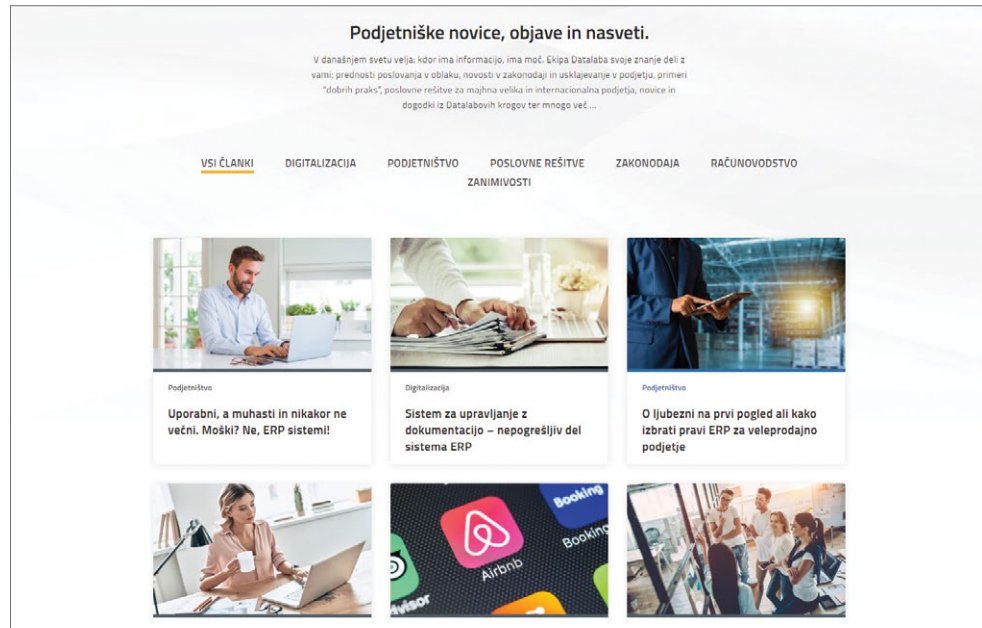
Podjetniške novice, objave in nasveti.

V današnjem svetu velja: kdor ima informacijo, ima moč. Ekipa Datalaba svoje znanje deli z vami: prednosti poslovanja v oblaku, novosti v zakonodaji in usklajevanje v podjetju, primeri "dobrih praks", poslovne rešitve za majhna velika in internacionalna podjetja, novice in dogodki iz Datalabovih krogov ter mnogo več ...

VSI ČLANKI DIGITALIZACIJA PODJETNIŠTVO POSLOVNE REŠITVE ZAKONODAJA RAČUNOVODSTVO ZANIMIVOSTI

Podjetništvo

Uporabni, a muhasti in nikakor ne večni. Moški? Ne, ERP sistemi!

Digitalizacija

Sistem za upravljanje z dokumentacijo – nepogrešljiv del sistema ERP

Podjetništvo

O ljubezni na prvi pogled ali kako izbrati pravi ERP za veleprodajno podjetje

Booking
Booking
Airbnb
advisor